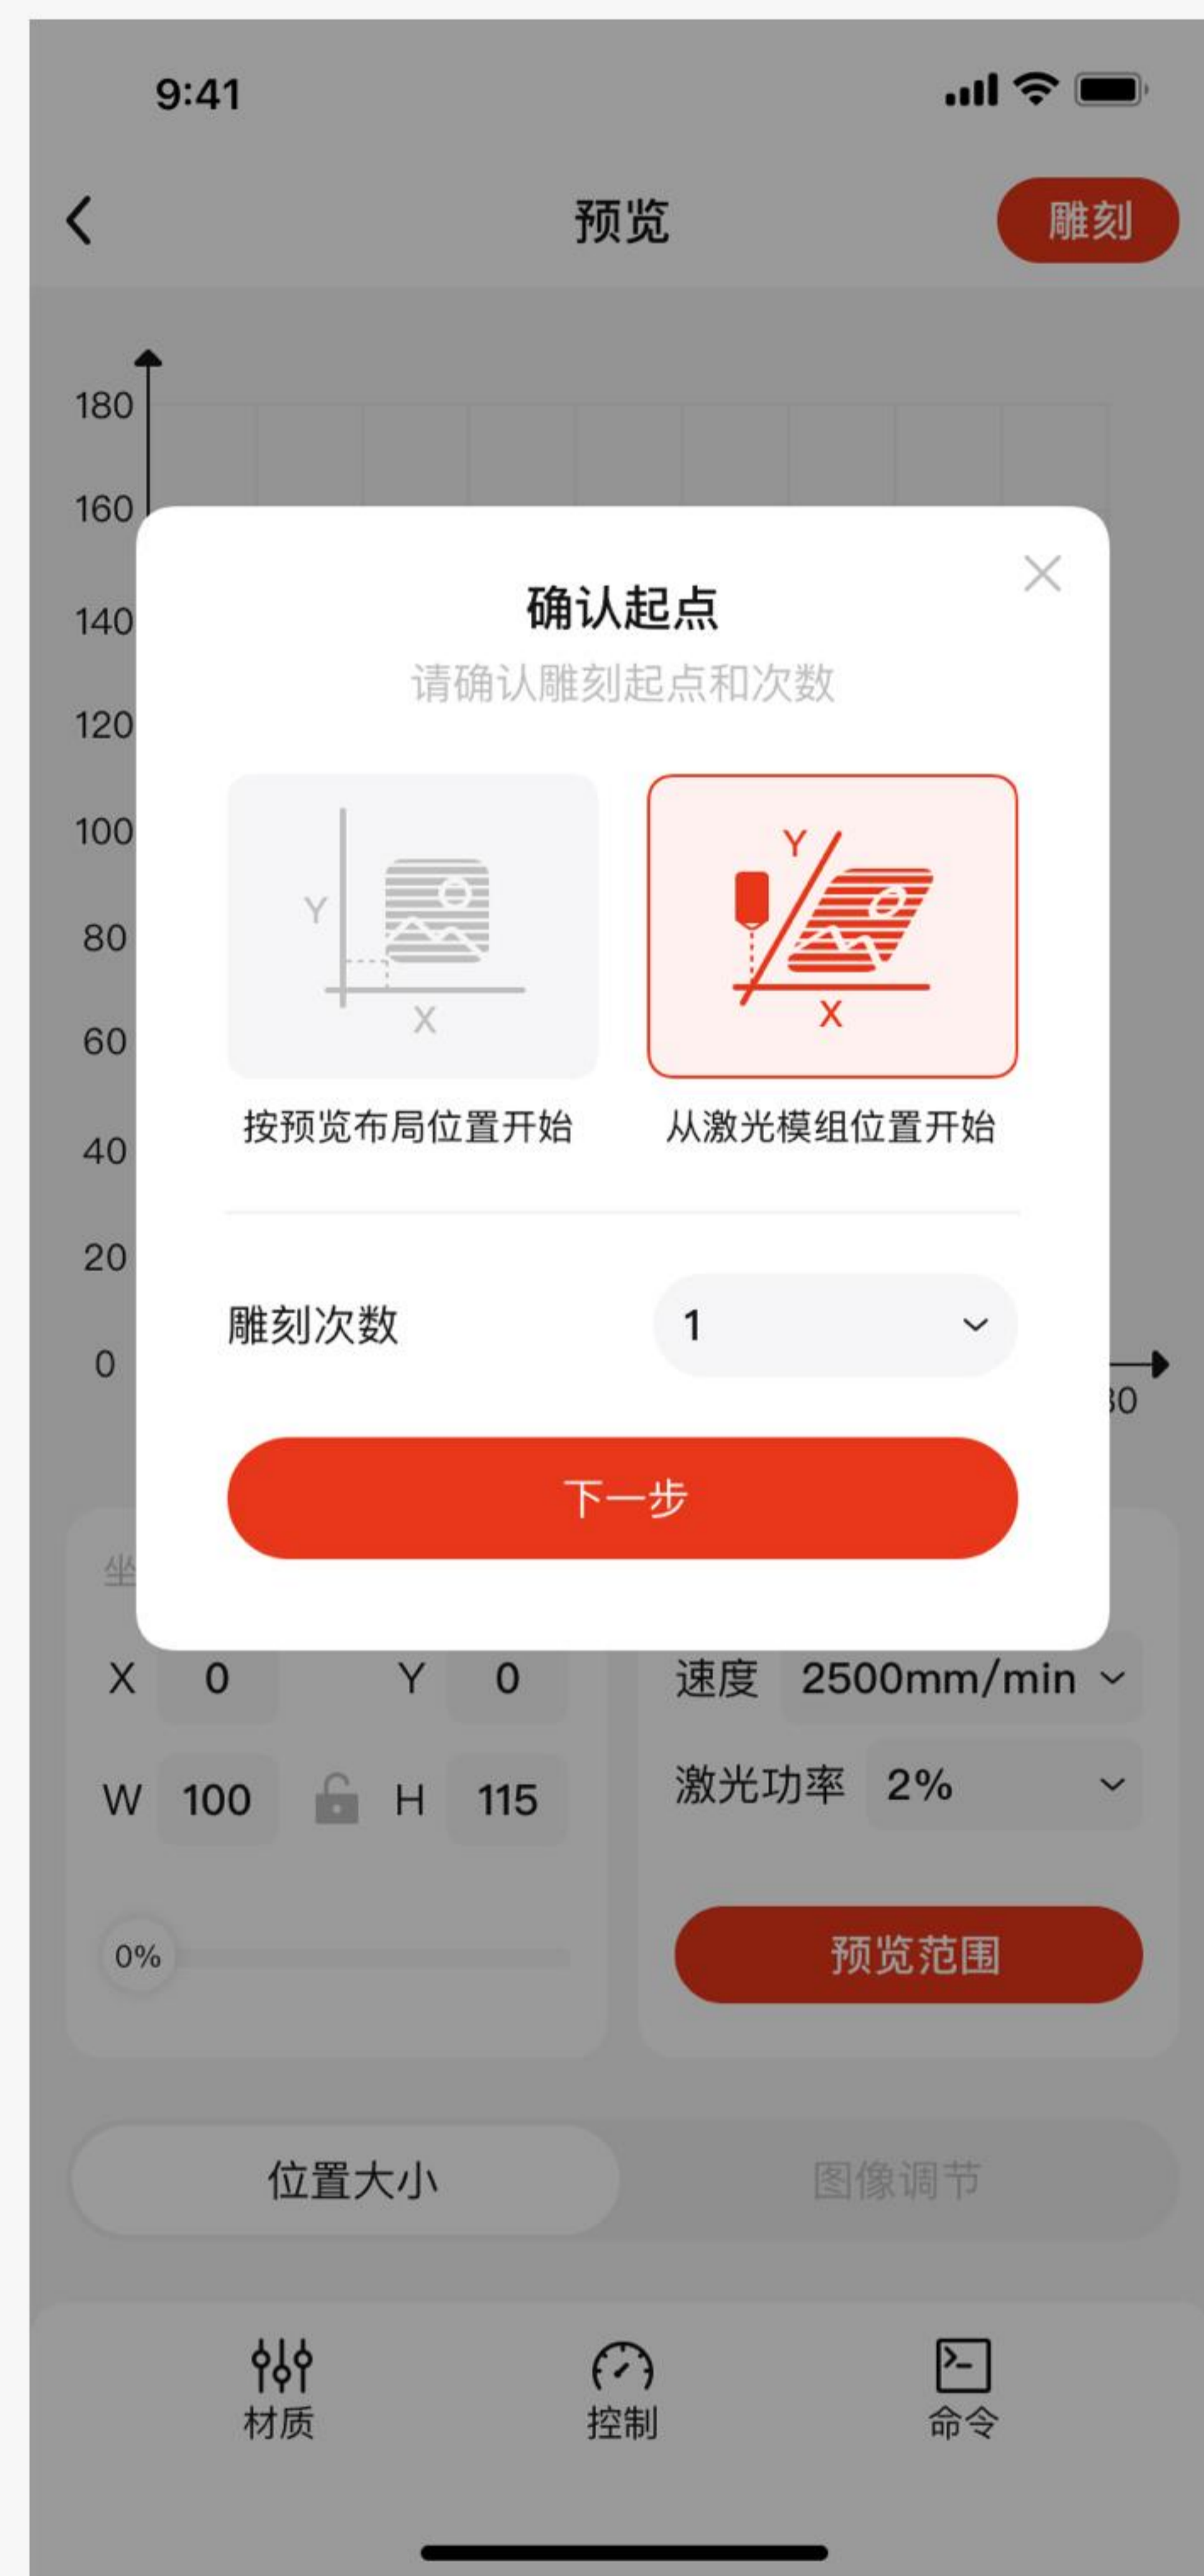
9:41

预览

雕刻

180
160
140
120
100
80
60
40
20
0

确认起点
请确认雕刻起点和次数

Y
X
按预览布局位置开始

Y
X
从激光模组位置开始

雕刻次数
1

下一步

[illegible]0

坐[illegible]

X 0
Y 0
W 100
H 115

0%

速度 2500mm/min
激光功率 2%

预览范围

位置大小
图像调节

材质
控制
命令